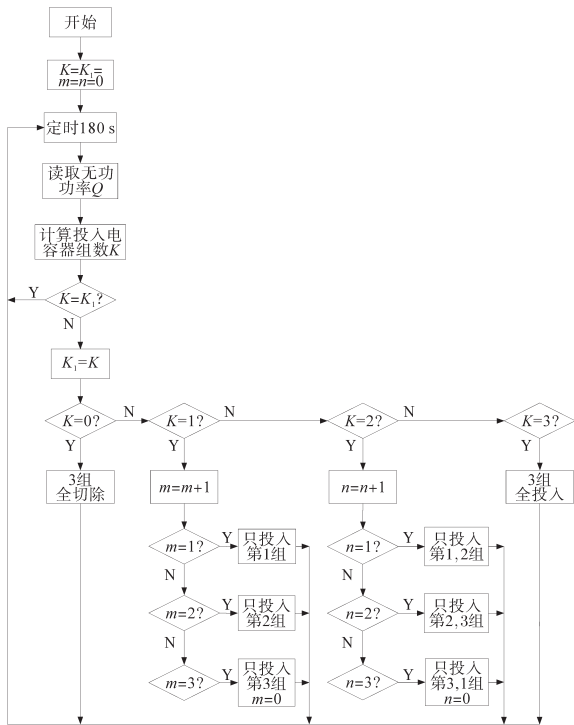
开始

$K=K_1=m=n=0$

定时180 s

读取无功功率$Q$

计算投入电容器组数$K$

$K=K_1$?

Y

N

$K_1=K$

$K=0$?

N

Y

3组全切除

$K=1$?

N

Y

$m=m+1$

$m=1$?

Y

只投入第1组

N

$m=2$?

Y

只投入第2组

N

$m=3$?

Y

只投入第3组 $m=0$

$K=2$?

N

Y

$n=n+1$

$n=1$?

Y

只投入第1,2组

N

$n=2$?

Y

只投入第2,3组

N

$n=3$?

Y

只投入第3,1组 $n=0$

$K=3$?

Y

3组全投入